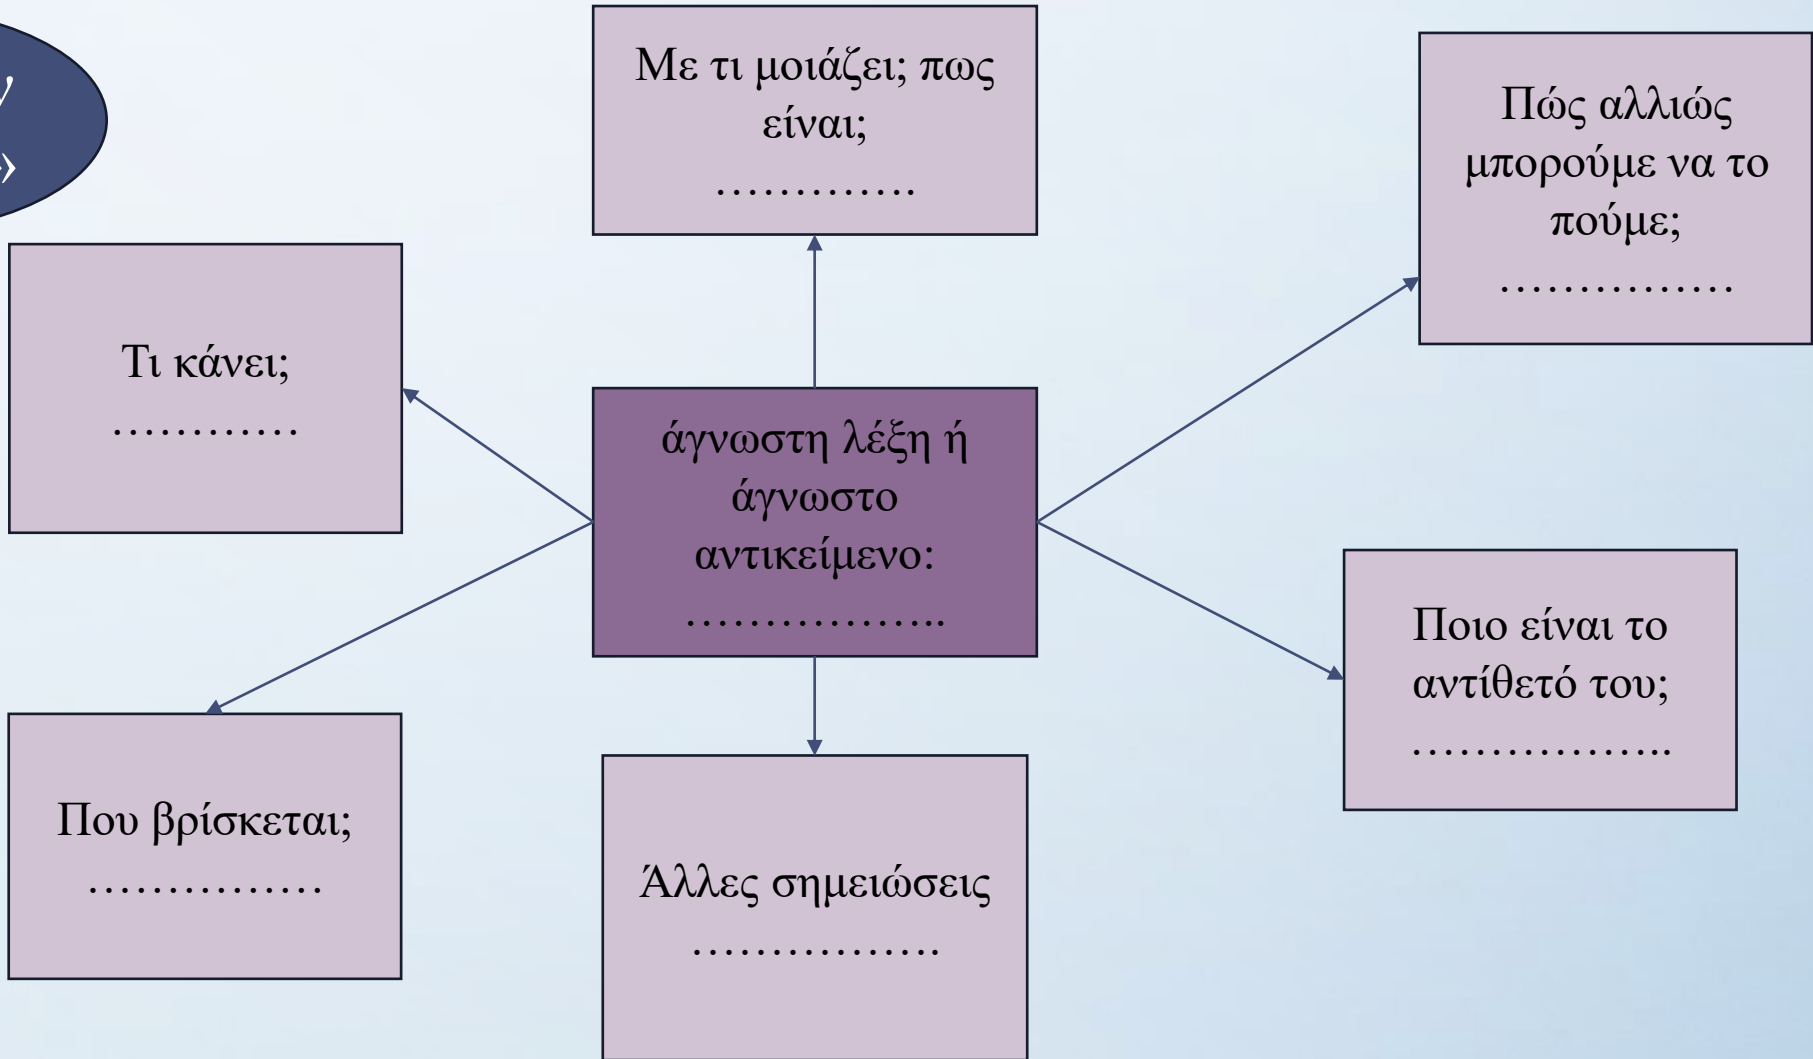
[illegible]

Με τι μοιάζει; πως είναι;
………….

Πώς αλλιώς μπορούμε να το πούμε;
……………

Τι κάνει;
…………

άγνωστη λέξη ή άγνωστο αντικείμενο:
……………..

Ποιο είναι το αντίθετό του;
……………..

Που βρίσκεται;
……………

Άλλες σημειώσεις
…………….